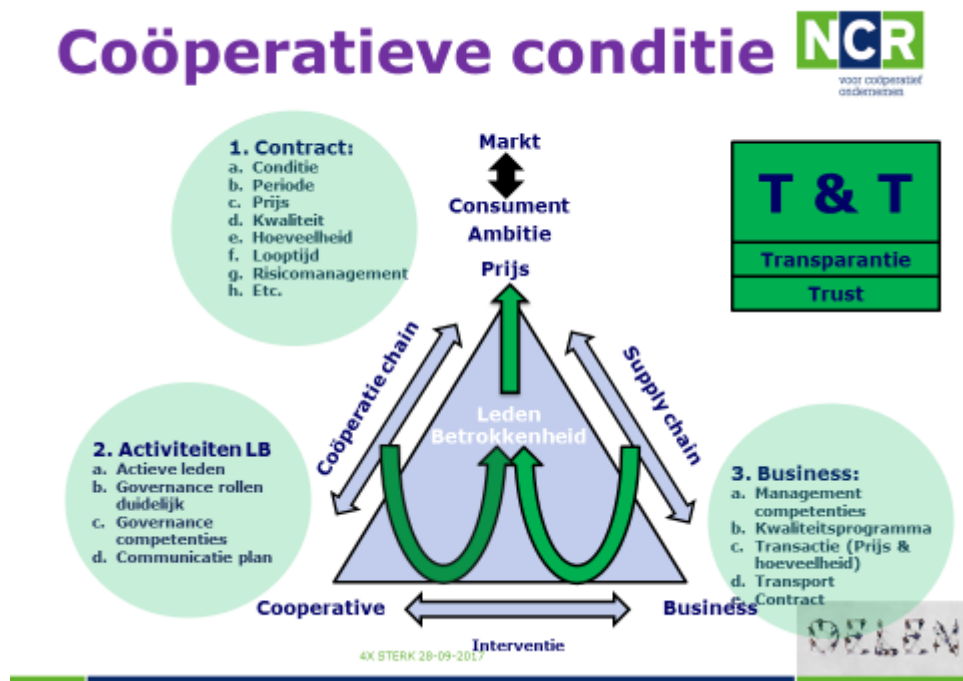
Coöperatieve conditie

NCR
voor coöperatief ondernemen

1. Contract:
a. Conditie
b. Periode
c. Prijs
d. Kwaliteit
e. Hoeveelheid
f. Looptijd
g. Risicomanagement
h. Etc.

Markt
Consument
Ambitie
Prijs

T & T
Transparantie
Trust

Coöperatie chain

Supply chain

Leden
Betrokkenheid

2. Activiteiten LB
a. Actieve leden
b. Governance rollen duidelijk
c. Governance competenties
d. Communicatie plan

3. Business:
a. Management competenties
b. Kwaliteitsprogramma
c. Transactie (Prijs & hoeveelheid)
d. Transport
e. Contract

Cooperative

Business

Interventie

4X STERK 28-09-2017

DELEN